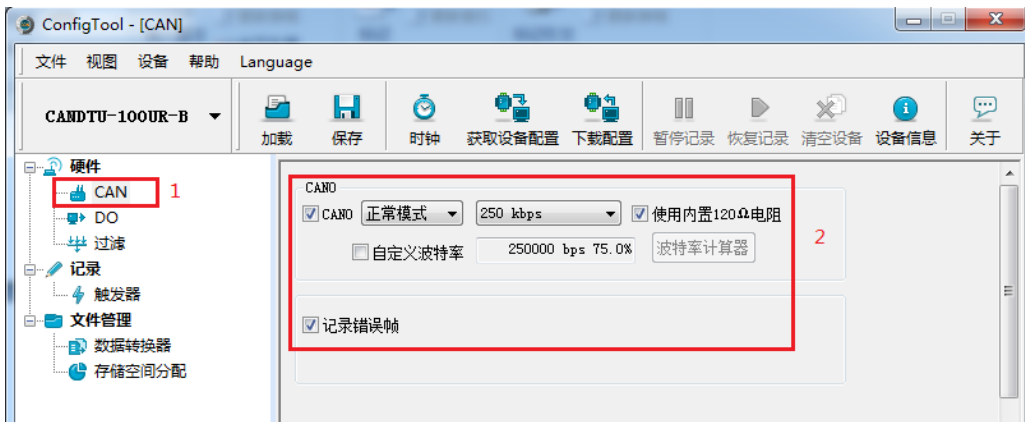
ConfigTool - [CAN]

文件 视图 设备 帮助 Language

CANDTU-100UR-B

加载 保存 时钟 获取设备配置 下载配置 暂停记录 恢复记录 清空设备 设备信息 关于

硬件
CAN 1
DO
过滤
记录
触发器
文件管理
数据转换器
存储空间分配

CAN0
CAN0 正常模式 250 kbps 使用内置120Ω电阻
自定义波特率 250000 bps 75.0% 波特率计算器
2
记录错误帧